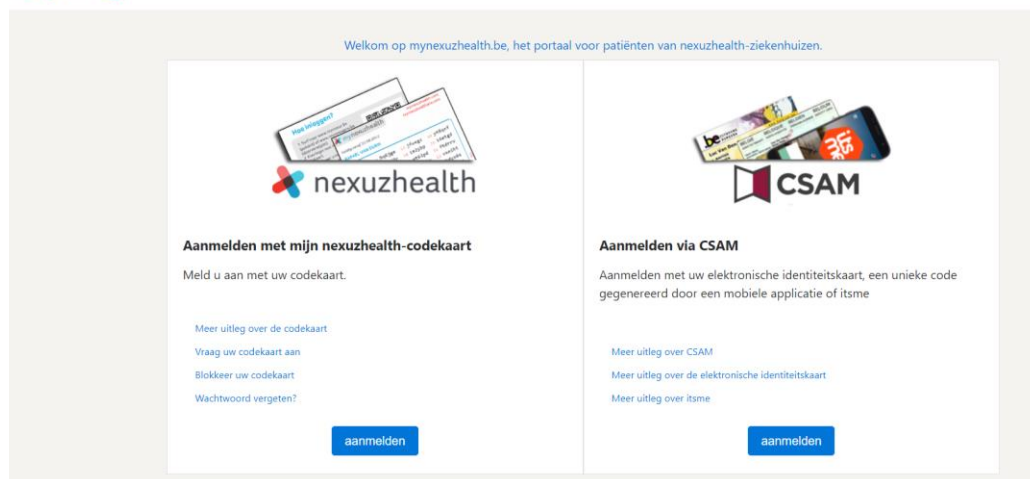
Welkom op mynexuzhealth.be, het portaal voor patiënten van nexuzhealth-ziekenhuizen.

nexuzhealth

Aanmelden met mijn nexuzhealth-codekaart

Meld u aan met uw codekaart.

Meer uitleg over de codekaart
Vraag uw codekaart aan
Blokkeer uw codekaart
Wachtwoord vergeten?

aanmelden

CSAM

Aanmelden via CSAM

Aanmelden met uw elektronische identiteitskaart, een unieke code gegenereerd door een mobiele applicatie of itsme

Meer uitleg over CSAM
Meer uitleg over de elektronische identiteitskaart
Meer uitleg over itsme

aanmelden